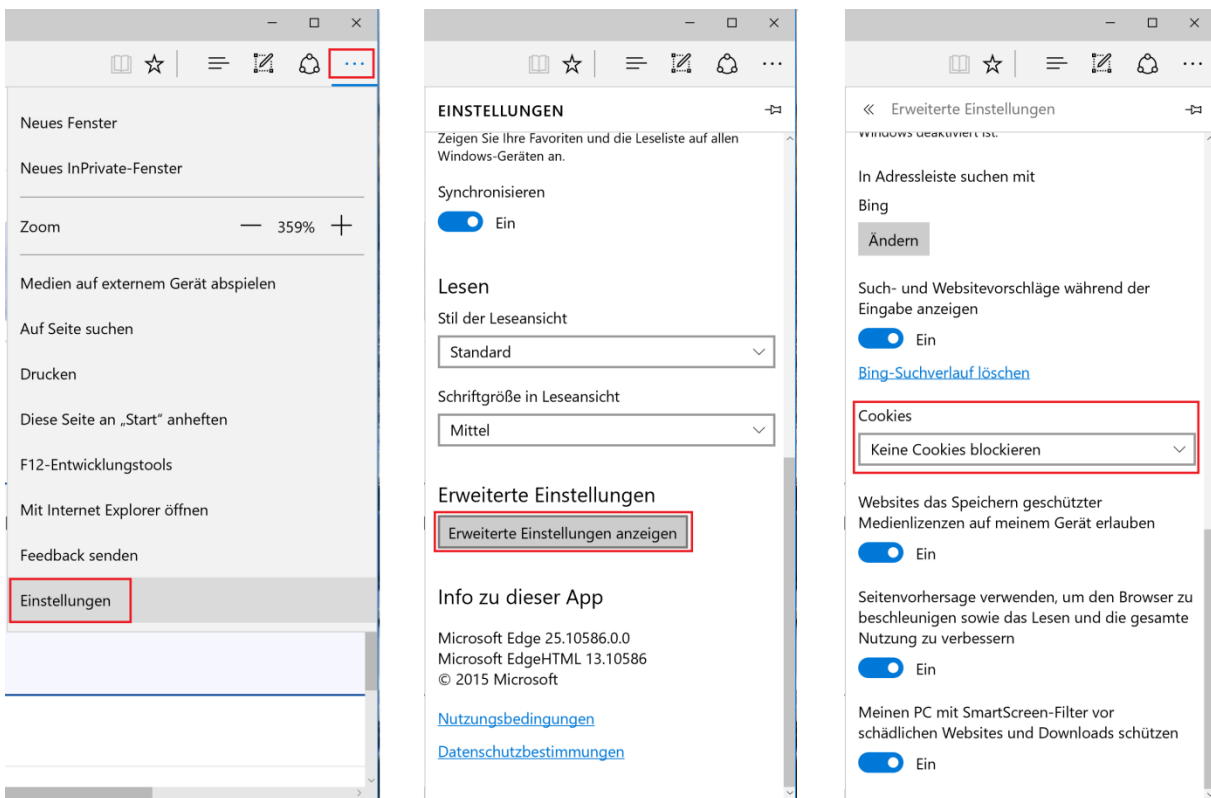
Neues Fenster

Neues InPrivate-Fenster

Zoom — 359% +

Medien auf externem Gerät abspielen

Auf Seite suchen

Drucken

Diese Seite an „Start" anheften

F12-Entwicklungstools

Mit Internet Explorer öffnen

Feedback senden

Einstellungen

EINSTELLUNGEN

Zeigen Sie Ihre Favoriten und die Leseliste auf allen Windows-Geräten an.

Synchronisieren

Ein

Lesen

Stil der Leseansicht

Standard

Schriftgröße in Leseansicht

Mittel

Erweiterte Einstellungen

Erweiterte Einstellungen anzeigen

Info zu dieser App

Microsoft Edge 25.10586.0.0
Microsoft EdgeHTML 13.10586
© 2015 Microsoft

Nutzungsbedingungen

Datenschutzbestimmungen

« Erweiterte Einstellungen

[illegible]

In Adressleiste suchen mit

Bing

Ändern

Such- und Websitevorschläge während der Eingabe anzeigen

Ein

Bing-Suchverlauf löschen

Cookies

Keine Cookies blockieren

Websites das Speichern geschützter Medienlizenzen auf meinem Gerät erlauben

Ein

Seitenvorhersage verwenden, um den Browser zu beschleunigen sowie das Lesen und die gesamte Nutzung zu verbessern

Ein

Meinen PC mit SmartScreen-Filter vor schädlichen Websites und Downloads schützen

Ein